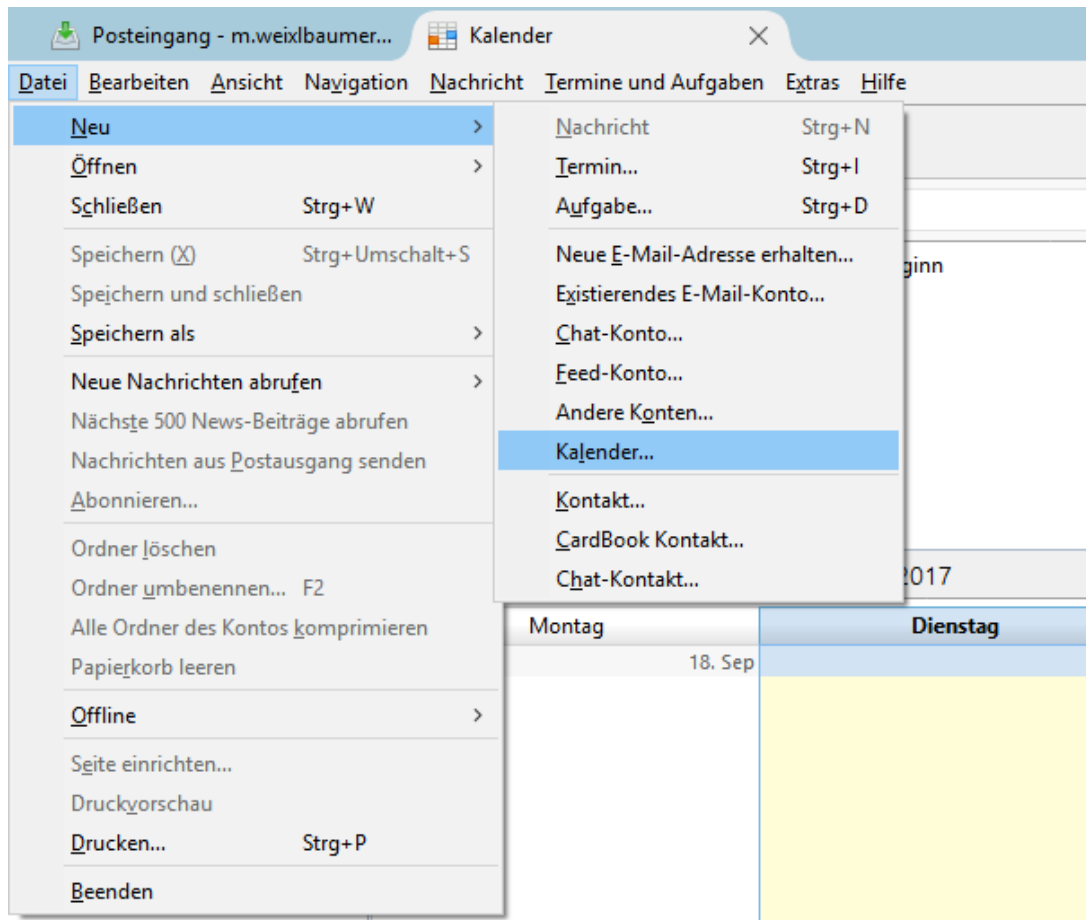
Posteingang - m.weixlbaumer... Kalender ×

Datei Bearbeiten Ansicht Navigation Nachricht Termine und Aufgaben Extras Hilfe

Neu >
Öffnen >
Schließen Strg+W
Speichern (X) Strg+Umschalt+S
Speichern und schließen
Speichern als >
Neue Nachrichten abrufen >
Nächste 500 News-Beiträge abrufen
Nachrichten aus Postausgang senden
Abonnieren...
Ordner löschen
Ordner umbenennen... F2
Alle Ordner des Kontos komprimieren
Papierkorb leeren
Offline >
Seite einrichten...
Druckvorschau
Drucken... Strg+P
Beenden

Nachricht Strg+N
Termin... Strg+I
Aufgabe... Strg+D
Neue E-Mail-Adresse erhalten...
Existierendes E-Mail-Konto...
Chat-Konto...
Feed-Konto...
Andere Konten...
Kalender...
Kontakt...
CardBook Kontakt...
Chat-Kontakt...

ginn

2017

Montag
Dienstag
18. Sep